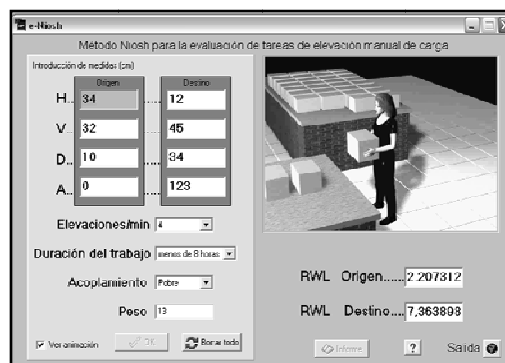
e-Niosh

Método Niosh para la evaluación de tareas de elevación manual de carga

Introducción de medidas (cm)

Origen

Destino

H 34 12

V 32 45

D 10 34

A 0 123

Elevaciones/min 4

Duración del trabajo menos de 8 horas

Acoplamiento Pobre

Peso 13

Ver animación

OK

Borrar todo

RWL Origen...... 2,207312

RWL Destino.... 7,363893

Informe

?

Salida